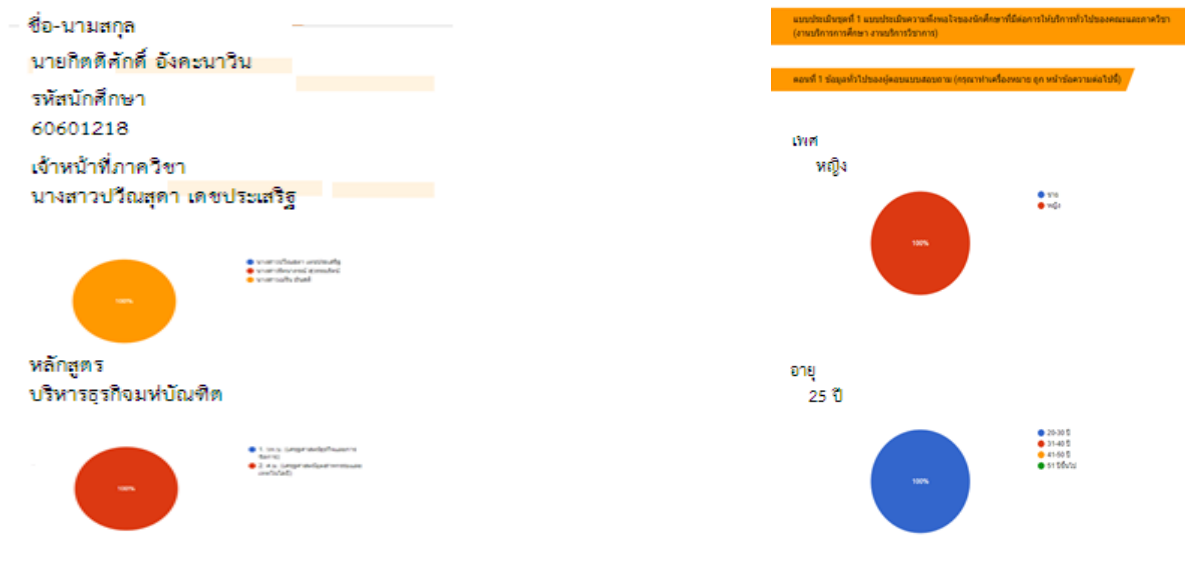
ชื่อ-นามสกุล
นายกิตติศักดิ์ อังคะนาวิน

รหัสนักศึกษา
60601218

เจ้าหน้าที่ภาควิชา
นางสาวปวีณ์สุดา เดชประเสริฐ

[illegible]
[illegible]
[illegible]

100%

หลักสูตร
บริหารธุรกิจมหาบัณฑิต

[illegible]
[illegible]

100%

แบบประเมินชุดที่ 1 แบบประเมินความพึงพอใจของนักศึกษาที่มีต่อการให้บริการทั่วไปของคณะและภาควิชา (งานบริการการศึกษา งานบริการวิชาการ)

ตอนที่ 1 ข้อมูลทั่วไปของผู้ตอบแบบสอบถาม (กรุณาทำเครื่องหมาย ถูก หน้าข้อความต่อไปนี้)

เพศ
หญิง

ชาย
หญิง

100%

อายุ
25 ปี

20-30 ปี
31-40 ปี
41-50 ปี
51 ปีขึ้นไป

100%